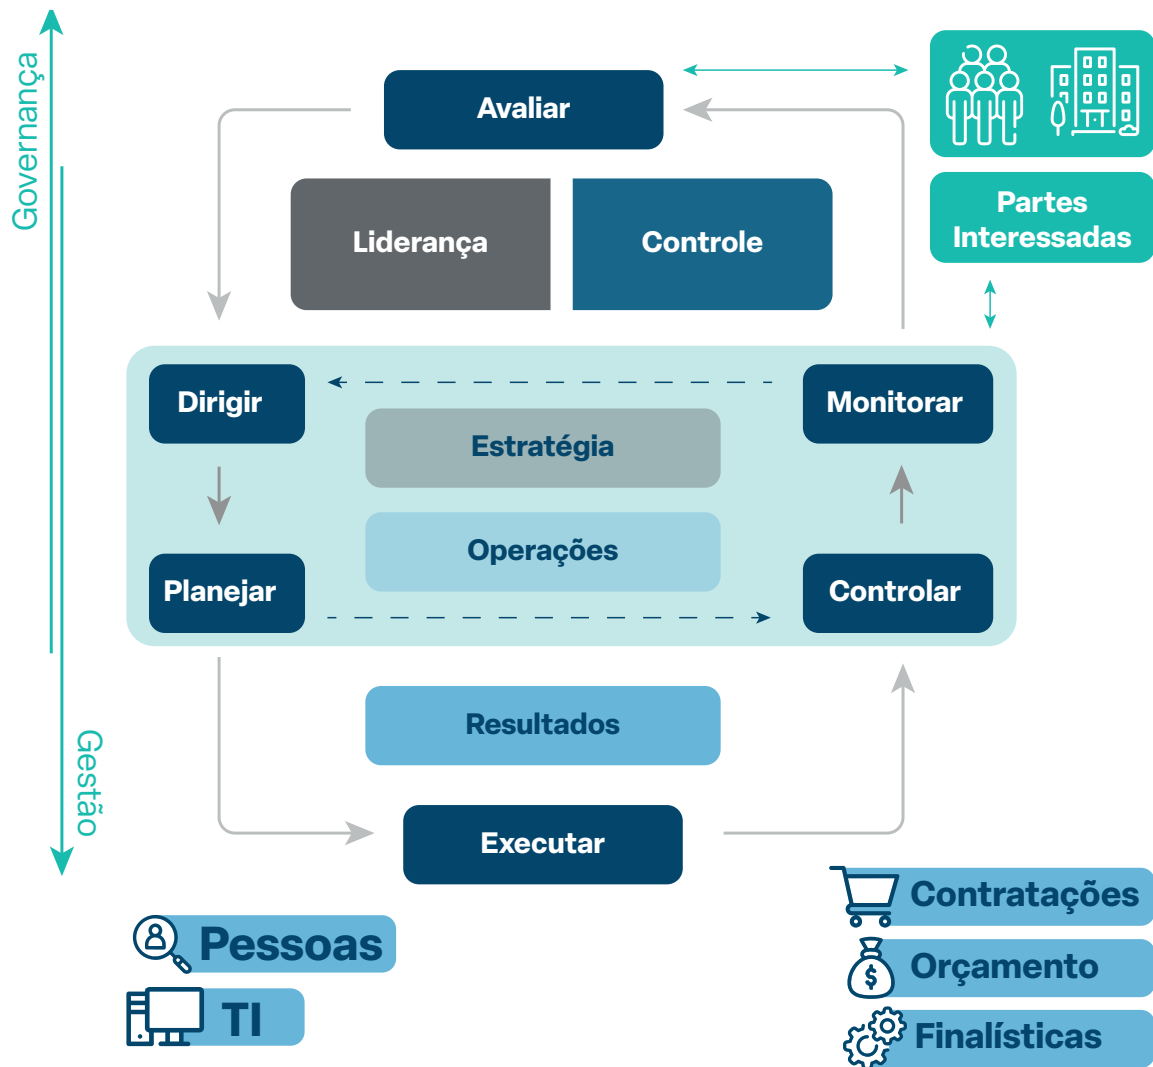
Governança

Gestão

Avaliar

Partes Interessadas

Liderança

Controle

Dirigir

Monitorar

Estratégia

Operações

Planejar

Controlar

Resultados

Executar

Pessoas

TI

Contratações

Orçamento

Finalísticas